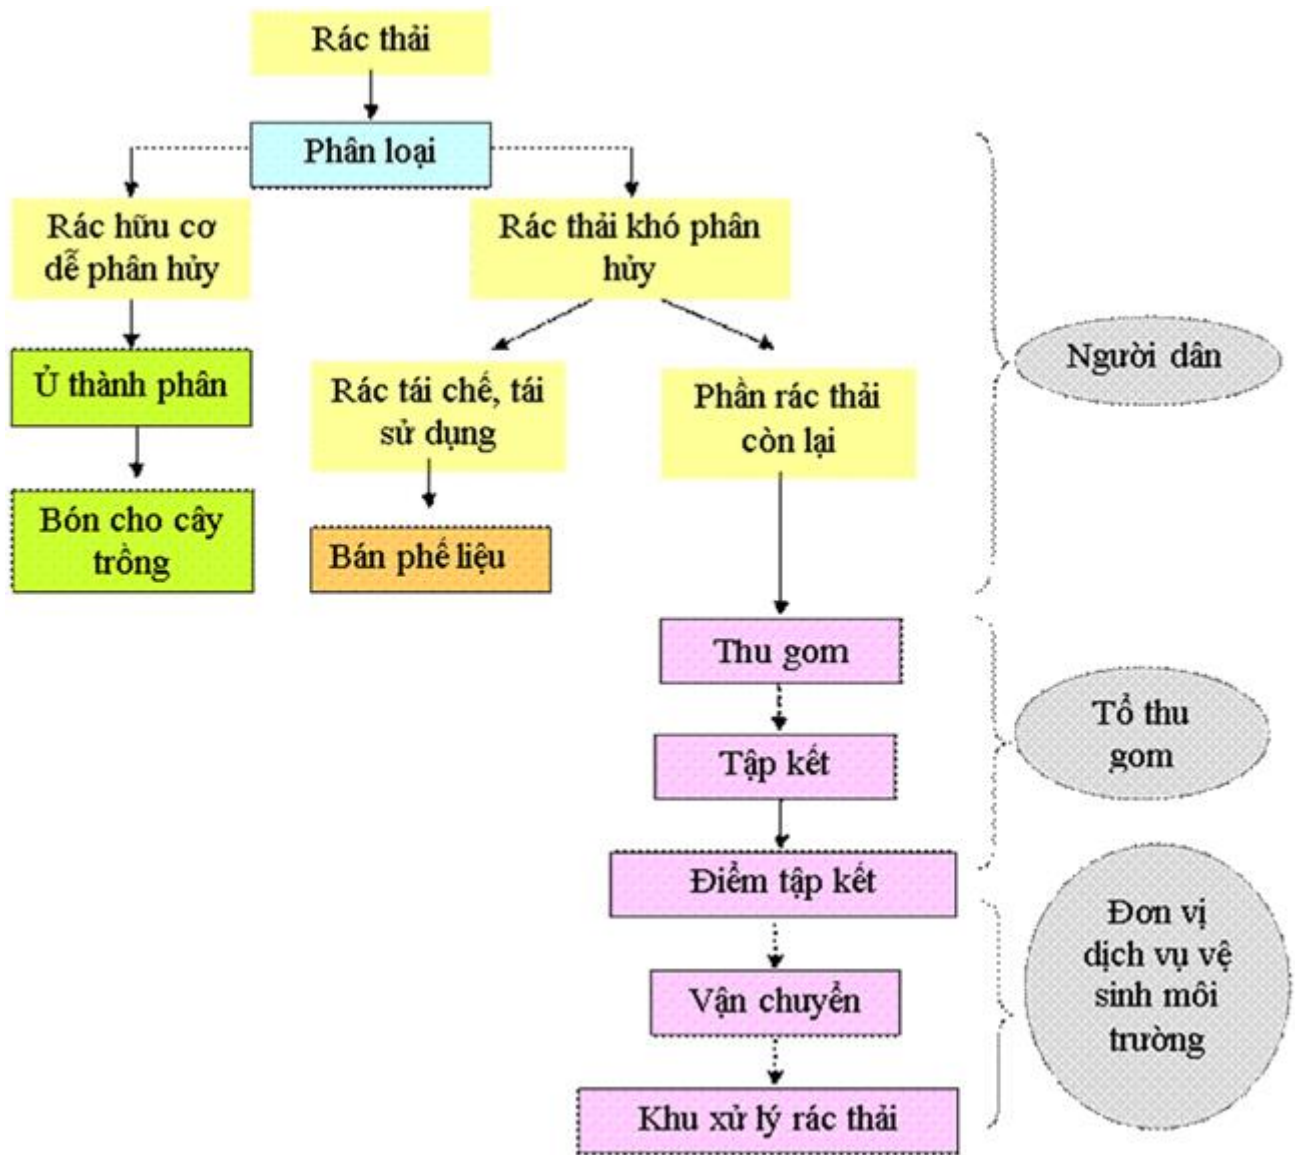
Rác thải

Phân loại

Rác hữu cơ dễ phân hủy

Rác thải khó phân hủy

Ủ thành phân

Bón cho cây trồng

Rác tái chế, tái sử dụng

Bán phế liệu

Phần rác thải còn lại

Người dân

Thu gom

Tập kết

Điểm tập kết

Tổ thu gom

Vận chuyển

Khu xử lý rác thải

Đơn vị dịch vụ vệ sinh môi trường